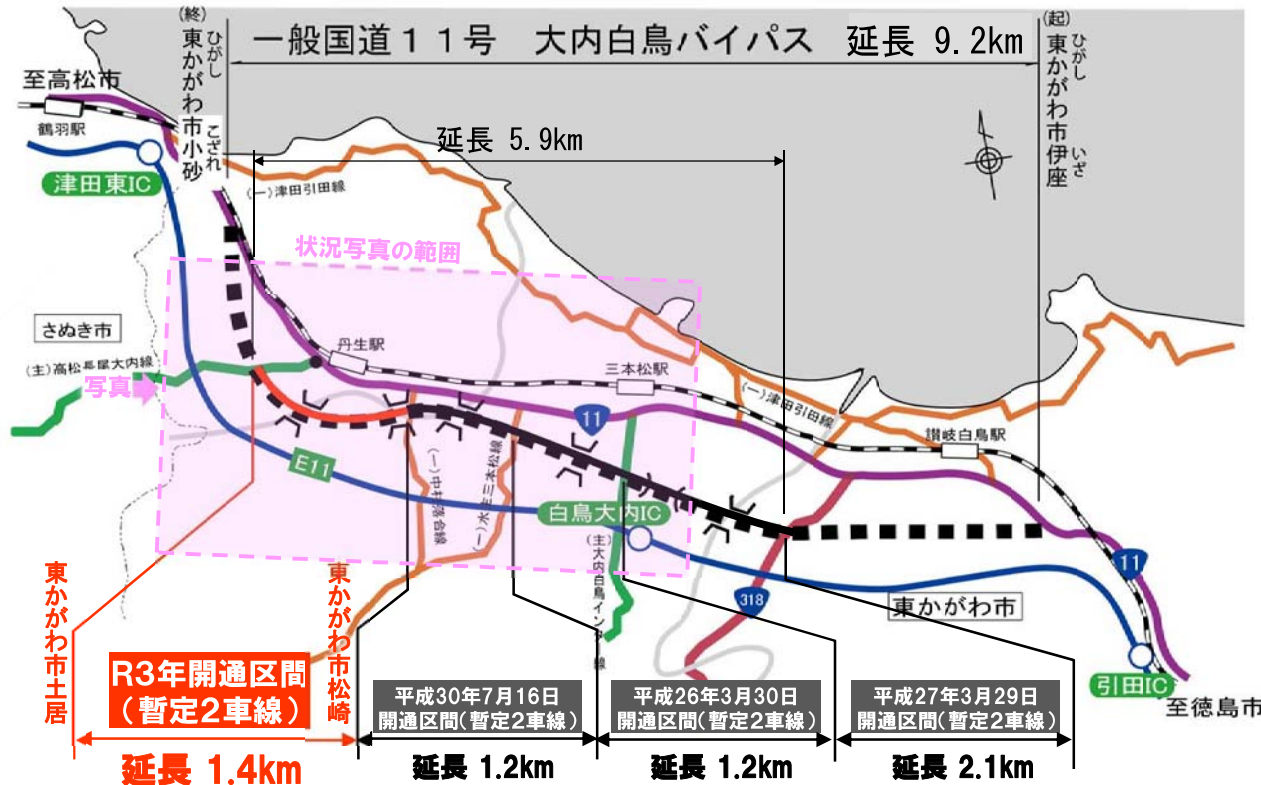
一般国道11号　大内白鳥バイパス　延長 9.2km

(終)
ひがし
東かがわ市小砂
こざれ

(起)
ひがし
東かがわ市伊座
いざ

延長 5.9km

至高松市
鶴羽駅
津田東IC
(一)津田引田線
状況写真の範囲
さぬき市
(主)高松長尾大内線
写真
丹生駅
三本松駅
11
(一)津田引田線
讃岐白鳥駅
E11
(一)中筋落合線
(一)水主三本松線
白鳥大内IC
(主)大内白鳥インター線
318
東かがわ市
11
引田IC
至徳島市

東かがわ市土居
東かがわ市松崎

R3年開通区間
(暫定2車線)
延長 1.4km

平成30年7月16日
開通区間(暫定2車線)
延長 1.2km

平成26年3月30日
開通区間(暫定2車線)
延長 1.2km

平成27年3月29日
開通区間(暫定2車線)
延長 2.1km